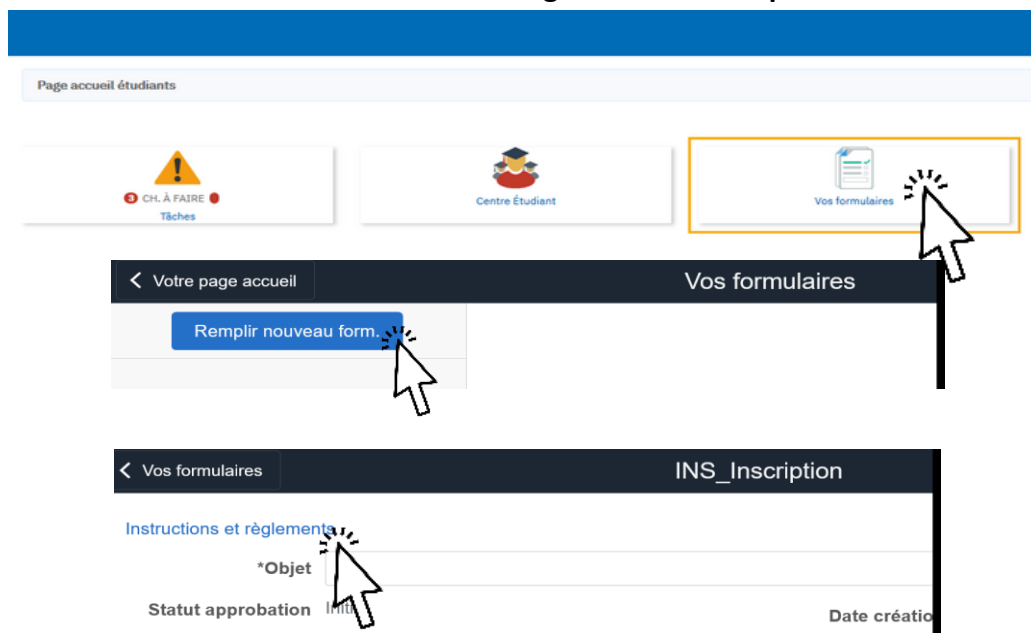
Page accueil étudiants

3 CH. À FAIRE
Tâches

Centre Étudiant

Vos formulaires

< Votre page accueil

Vos formulaires

Remplir nouveau form.

< Vos formulaires

INS_Inscription

Instructions et règlements

*Objet

Statut approbation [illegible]

Date créatio